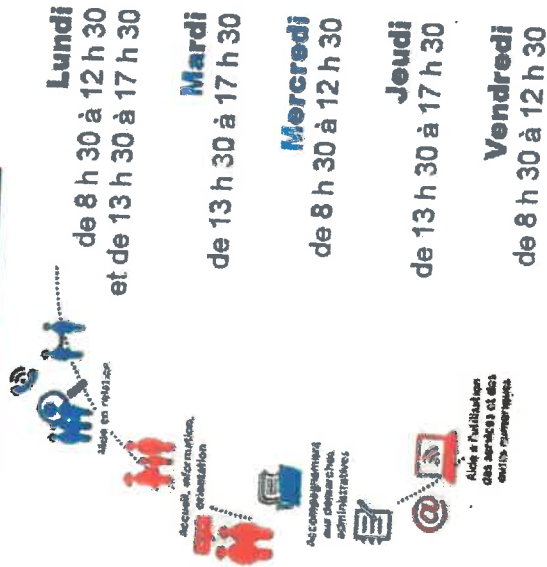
Lundi
de 8 h 30 à 12 h 30
et de 13 h 30 à 17 h 30

Mardi
de 13 h 30 à 17 h 30

Mercredi
de 8 h 30 à 12 h 30

Jeudi
de 13 h 30 à 17 h 30

Vendredi
de 8 h 30 à 12 h 30

Mise en relation

Accueil, information, orientation

Accompagnement aux démarches administratives

Aide à l'utilisation des services et des outils numériques